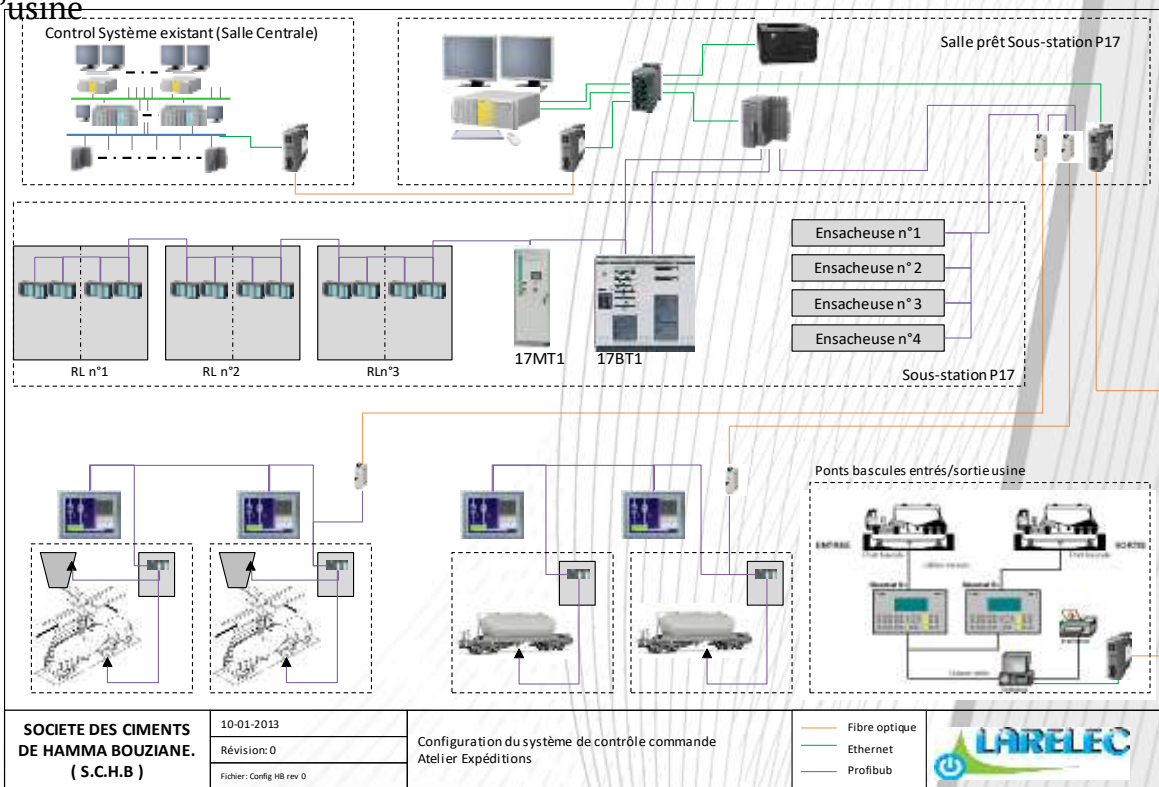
usine

Control Système existant (Salle Centrale)

Salle prêt Sous-station P17

Ensacheuse n°1
Ensacheuse n° 2
Ensacheuse n° 3
Ensacheuse n°4

RL n°1
RL n°2
RLn°3
17MT1
17BT1
Sous-station P17

Ponts bascules entrés/sortie usine
ENTREE
SORTIE

| SOCIETE DES CIMENTS DE HAMMA BOUZIANE. ( S.C.H.B ) | 10-01-2013 | Configuration du système de contrôle commande Atelier Expéditions | Fibre optique |
|---|---|---|---|
| | Révision: 0 | | Ethernet |
| | Fichier: Config HB rev 0 | | Profibub |

LARELEC